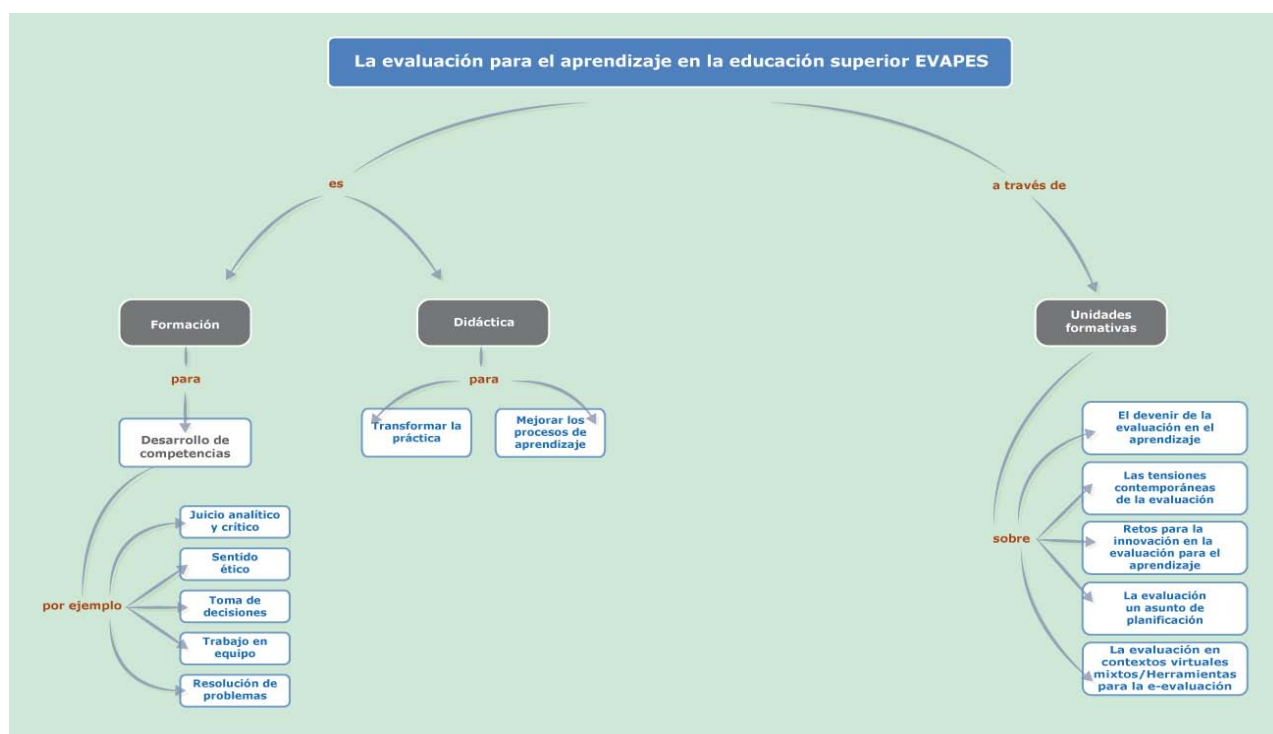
La evaluación para el aprendizaje en la educación superior EVAPES

es

a través de

Formación

Didáctica

Unidades formativas

para

para

Desarrollo de competencias

Transformar la práctica

Mejorar los procesos de aprendizaje

por ejemplo

Juicio analítico y crítico

Sentido ético

Toma de decisiones

Trabajo en equipo

Resolución de problemas

sobre

El devenir de la evaluación en el aprendizaje

Las tensiones contemporáneas de la evaluación

Retos para la innovación en la evaluación para el aprendizaje

La evaluación un asunto de planificación

La evaluación en contextos virtuales mixtos/Herramientas para la e-evaluación